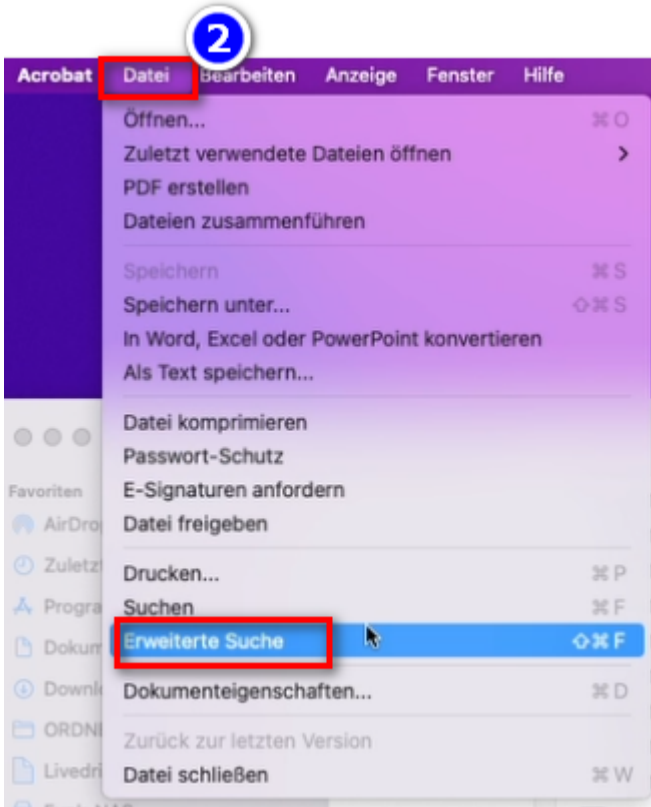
2

Acrobat Datei Bearbeiten Anzeige Fenster Hilfe

Öffnen... ⌘O
Zuletzt verwendete Dateien öffnen >
PDF erstellen
Dateien zusammenführen

Speichern ⌘S
Speichern unter... ⇧⌘S
In Word, Excel oder PowerPoint konvertieren
Als Text speichern...

Datei komprimieren
Passwort-Schutz
E-Signaturen anfordern
Datei freigeben

Drucken... ⌘P
Suchen ⌘F
Erweiterte Suche ⇧⌘F

Dokumenteigenschaften... ⌘D

Zurück zur letzten Version
Datei schließen ⌘W

Favoriten
AirDrop
Zuletzt
Progra
Dokum
Downl
ORDN
Livedri